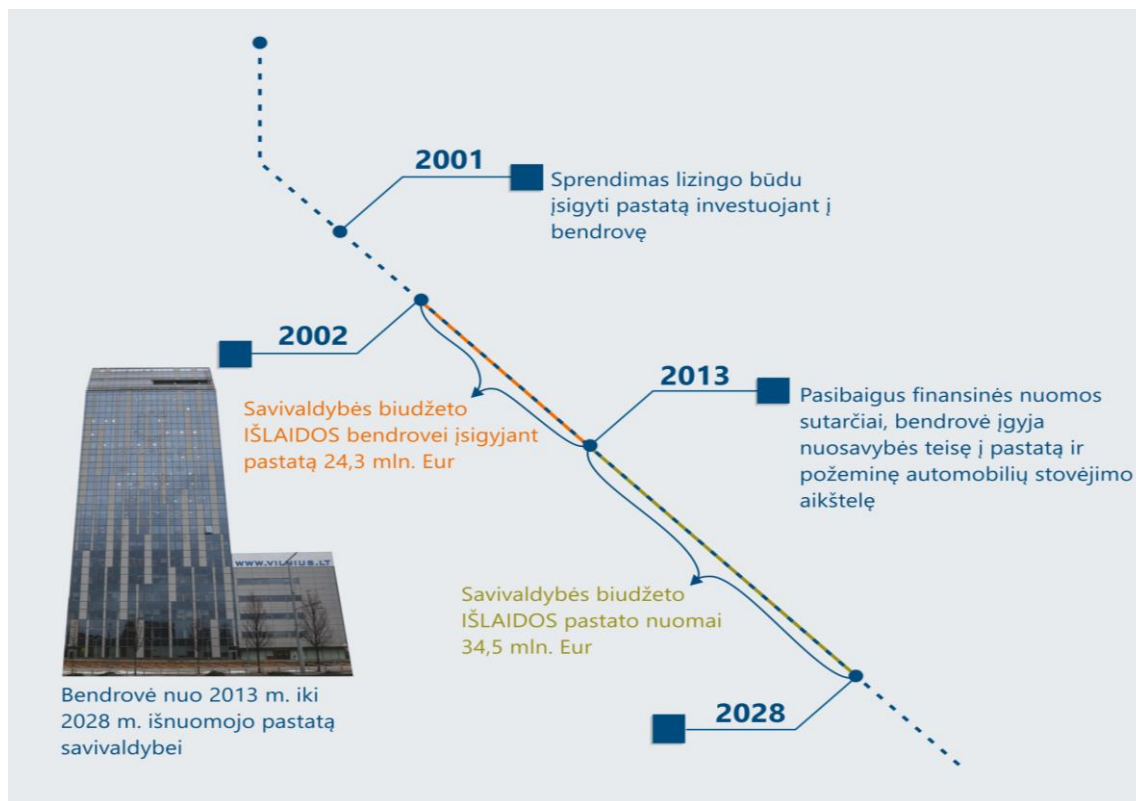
2001

Sprendimas lizingo būdu įsigyti pastatą investuojant į bendrovę

2002

Savivaldybės biudžeto IŠLAIDOS bendrovei įsigyjant pastatą 24,3 mln. Eur

2013

Pasibaigus finansinės nuomos sutarčiai, bendrovė įgyja nuosavybės teisę į pastatą ir požeminę automobilių stovėjimo aikštelę

WWW.VILNIUS.LT

Savivaldybės biudžeto IŠLAIDOS pastato nuomai 34,5 mln. Eur

Bendrovė nuo 2013 m. iki 2028 m. išnuomojo pastatą savivaldybei

2028